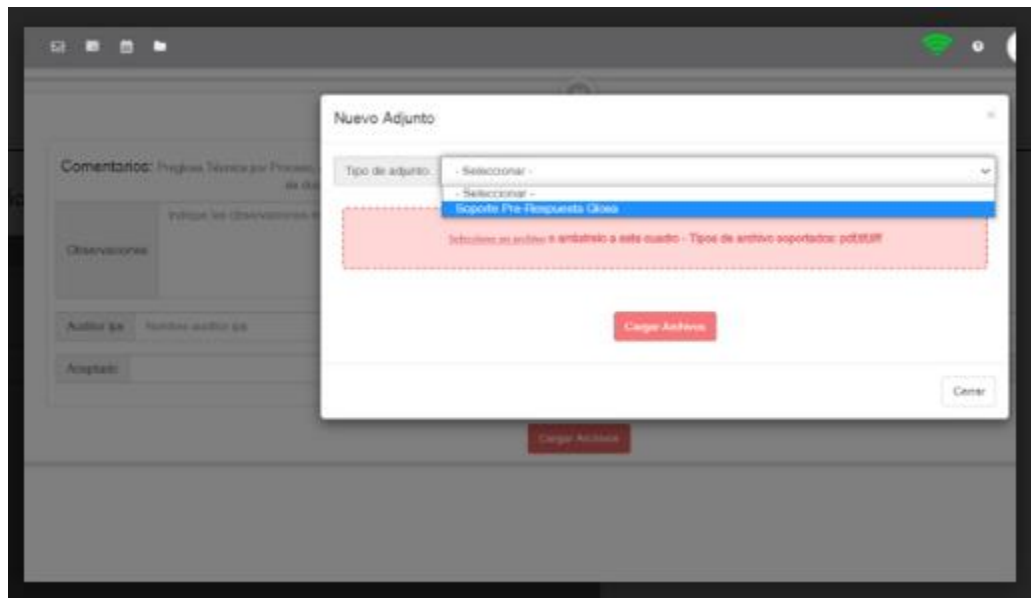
Nuevo Adjunto

×

Comentarios: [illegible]

Tipo de adjunto

- Seleccionar -

- Seleccionar -

Soporte Pre-Respuesta Glosa

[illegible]

Observaciones

Selecciona su archivo o arrástralo a este cuadro - Tipos de archivo soportados: pdf,tif,tiff

Auditor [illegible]

Aceptado

Cargar Archivo

Cerrar

Cargar Archivo